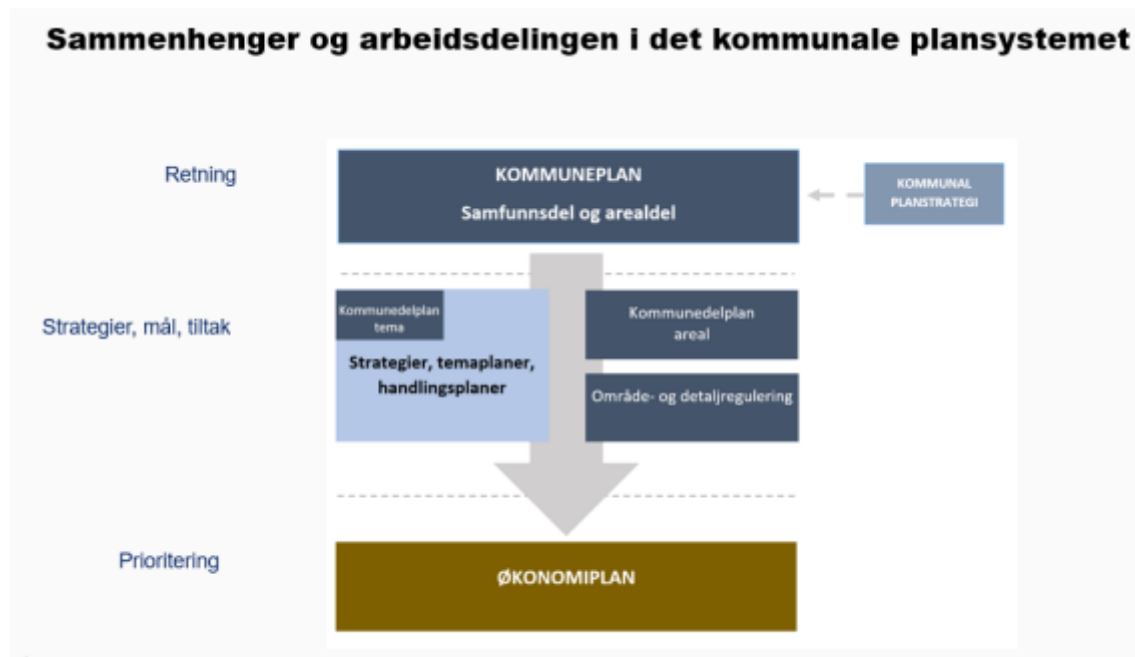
Sammenhenger og arbeidsdelingen i det kommunale plansystemet

Retning

KOMMUNEPLAN

Samfunnsdel og arealdel

KOMMUNAL PLANSTRATEGI

Strategier, mål, tiltak

Kommunedelplan tema

Strategier, temaplaner, handlingsplaner

Kommunedelplan areal

Område- og detaljregulering

Prioritering

ØKONOMIPLAN